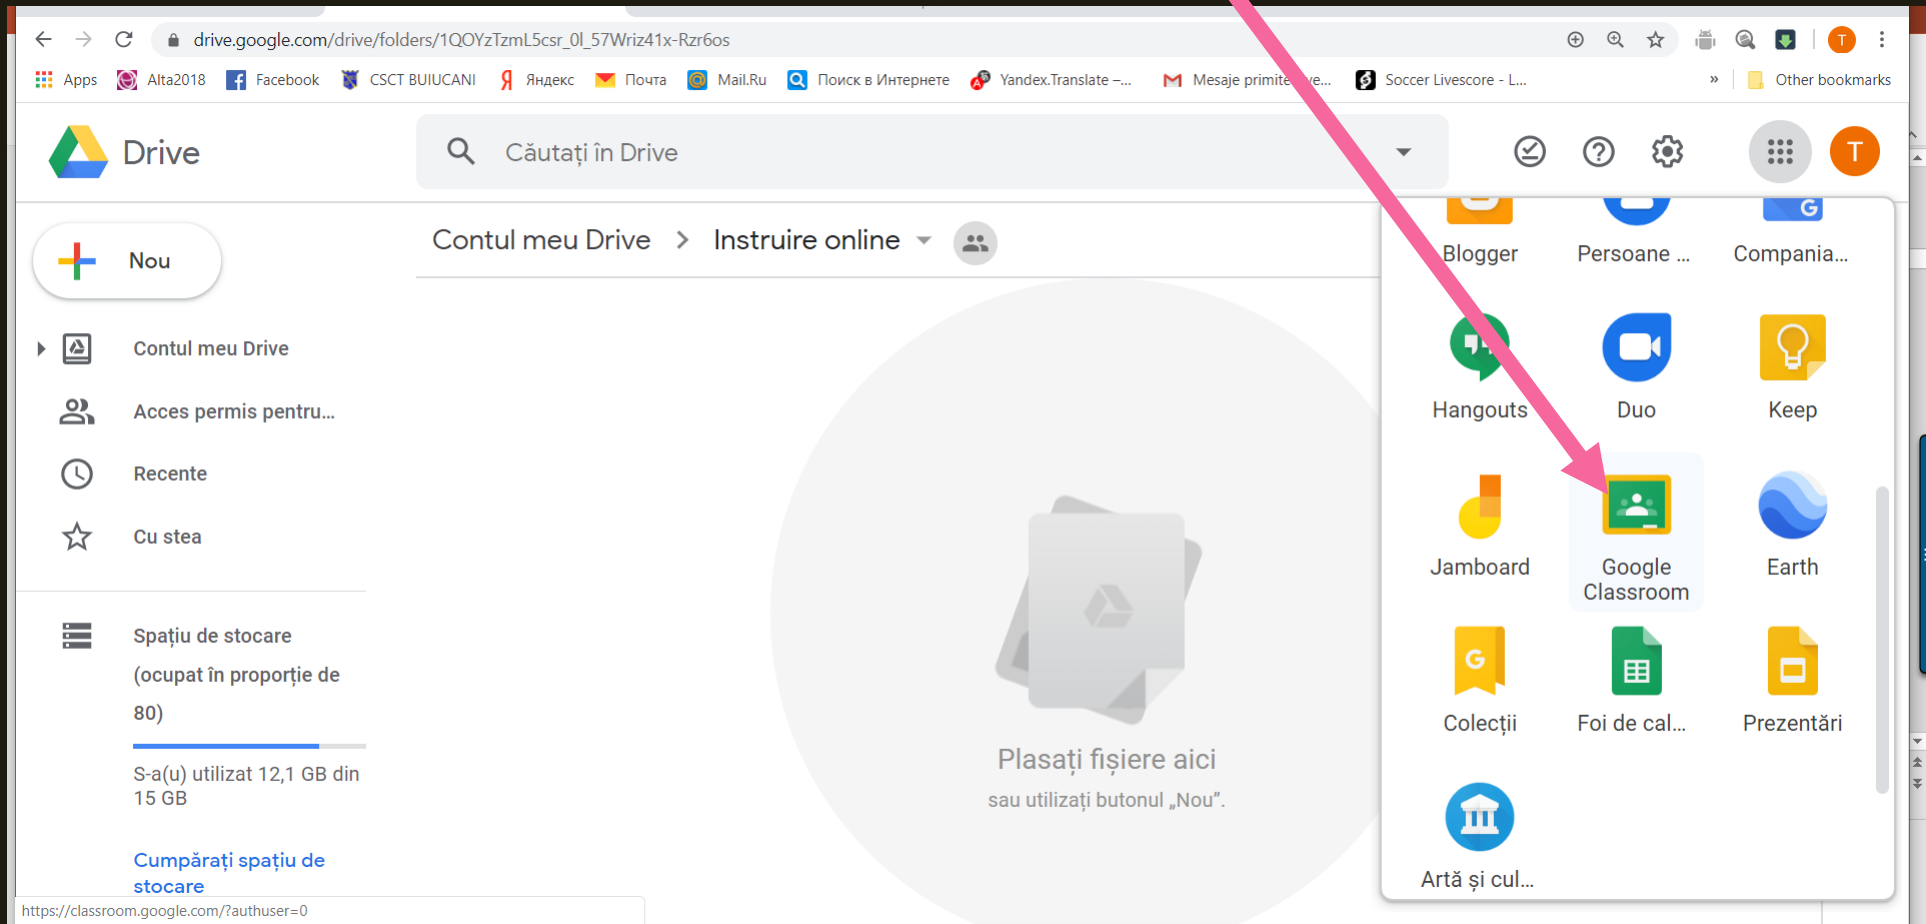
drive.google.com/drive/folders/1QOYzTzmL5csr_0l_57Wriz41x-Rzr6os

Apps Alta2018 Facebook CSCT BUIUCANI Яндекс Почта Mail.Ru Поиск в Интернете Yandex.Translate –... Mesaje primite ve... Soccer Livescore - L... » Other bookmarks

Drive

Căutați în Drive

T

Nou

Contul meu Drive

Acces permis pentru...

Recente

Cu stea

Spațiu de stocare (ocupat în proporție de 80)

S-a(u) utilizat 12,1 GB din 15 GB

Cumpărați spațiu de stocare

Contul meu Drive > Instruire online

Plasați fișiere aici

sau utilizați butonul „Nou".

Blogger Persoane ... Compania...

Hangouts Duo Keep

Jamboard Google Classroom Earth

Colecții Foi de cal... Prezentări

Artă și cul...

https://classroom.google.com/?authuser=0